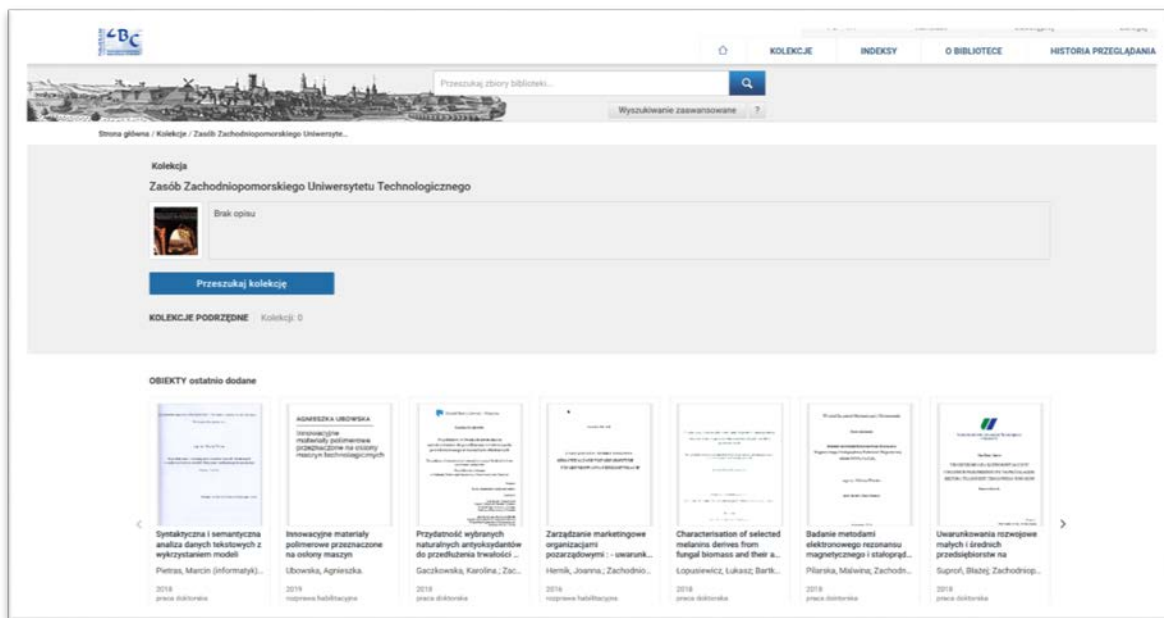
BC

KOLEKCJE INDEKSY O BIBLIOTECE HISTORIA PRZEGLĄDANIA

Przeszukaj zbiory biblioteki...

Wyszukiwanie zaawansowane ?

Strona główna / Kolekcje / Zasób Zachodniopomorskiego Uniwersyte...

Kolekcja

Zasób Zachodniopomorskiego Uniwersytetu Technologicznego

Brak opisu

Przeszukaj kolekcję

KOLEKCJE PODRZĘDNE Kolekcji: 0

OBIEKTY ostatnio dodane

AGNIESZKA UBOWSKA

Innowacyjne materiały polimerowe przeznaczone na osłony maszyn technologicznych

Syntaktyczna i semantyczna analiza danych tekstowych z wykorzystaniem modeli
Pietras, Marcin (informatyk)...
2018
praca doktorska

Innowacyjne materiały polimerowe przeznaczone na osłony maszyn
Ubowska, Agnieszka.
2019
rozprawa habilitacyjna

Przydatność wybranych naturalnych antyoksydantów do przedłużenia trwałości ...
Gaczkowska, Karolina.; Zac...
2018
praca doktorska

Zarządzanie marketingowe organizacjami pozarządowymi : - uwarunk...
Hernik, Joanna.; Zachodnio...
2016
rozprawa habilitacyjna

Characterisation of selected melanins derives from fungal biomass and their a...
Łopusiewicz, Łukasz; Bartk...
2018
praca doktorska

Badanie metodami elektronowego rezonansu magnetycznego i stałoprąd...
Pilarska, Malwina; Zachodn...
2018
praca doktorska

Uwarunkowania rozwojowe małych i średnich przedsiębiorstw na
Suproń, Błażej; Zachodniop...
2018
praca doktorska